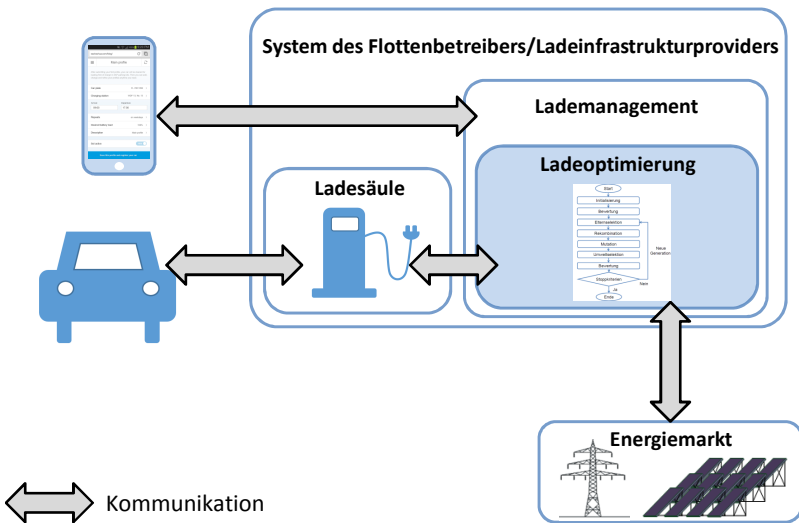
System des Flottenbetreibers/Ladeinfrastrukturproviders

Lademanagement

Ladeoptimierung

Start
Initialisierung
Bewertung
Elternselektion
Rekombination
Mutation
Umweltselektion
Bewertung
Stoppkriterien
Ja
Nein
Ende
Neue Generation

Ladesäule

Energiemarkt

Kommunikation